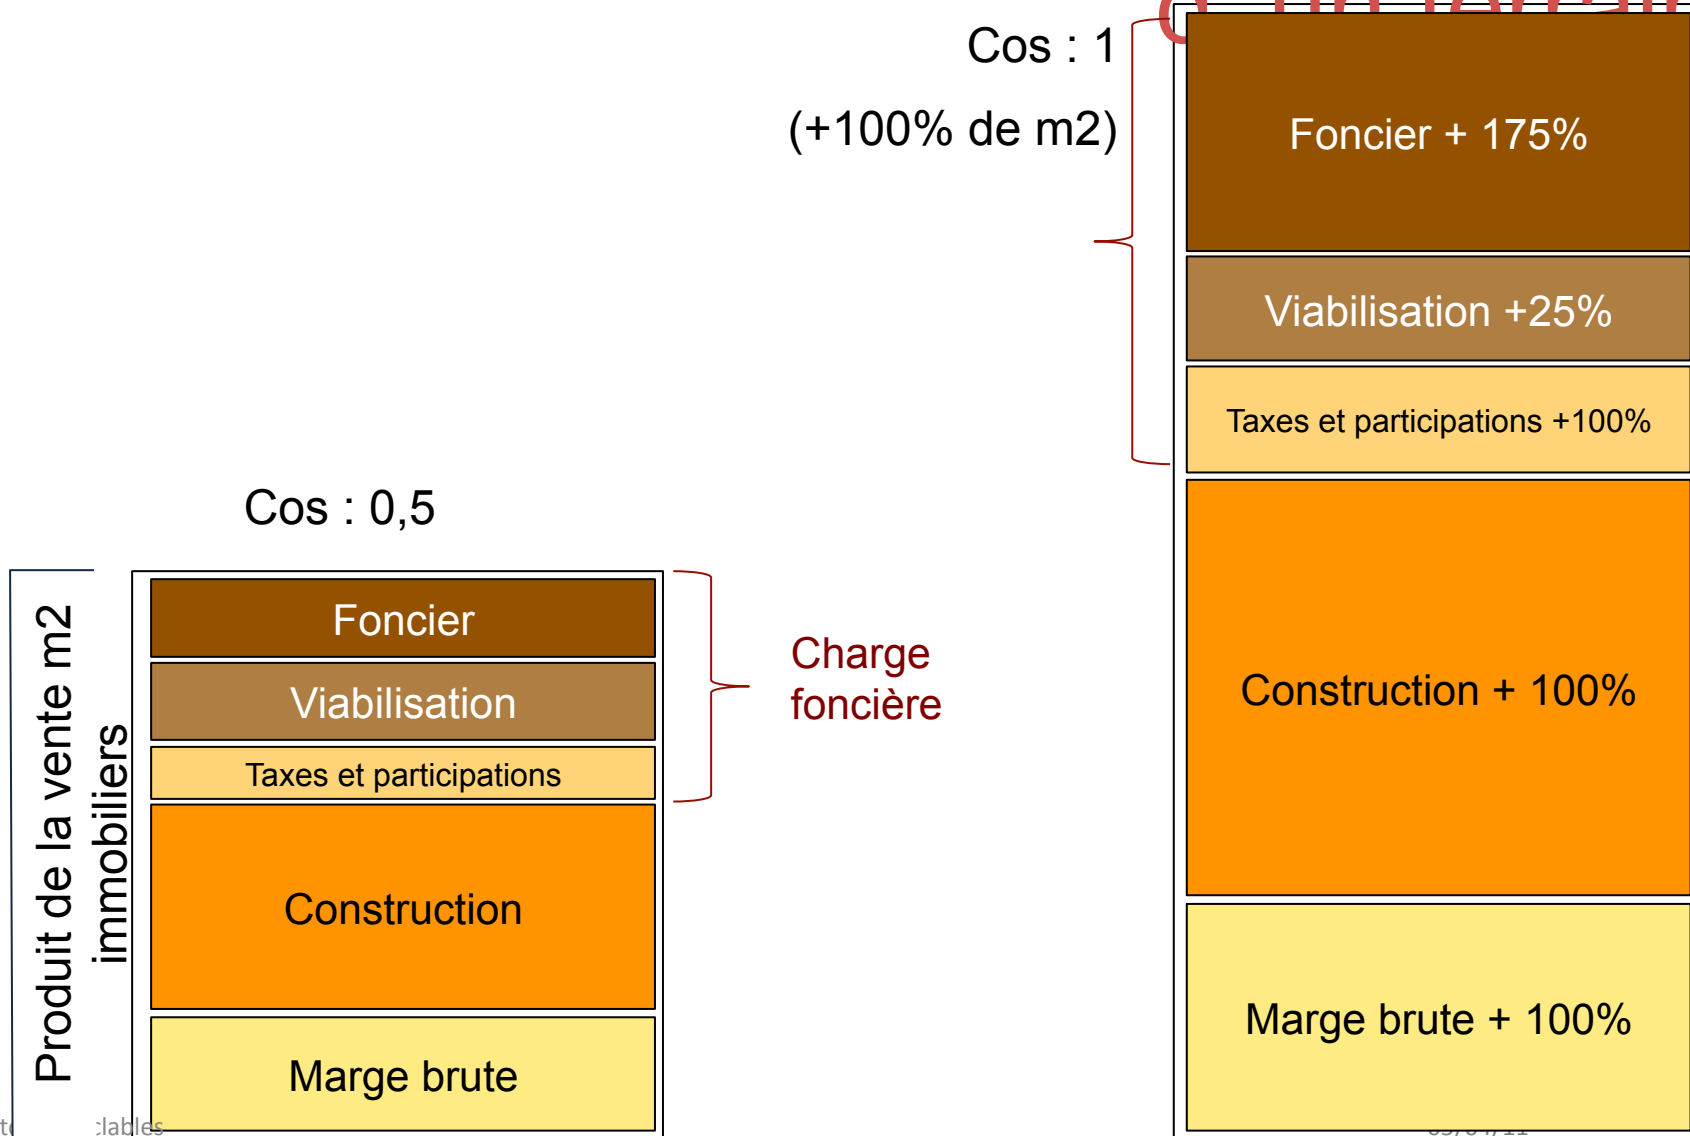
Cos : 1
(+100% de m2)

Foncier + 175%
Viabilisation +25%
Taxes et participations +100%
Construction + 100%
Marge brute + 100%

Cos : 0,5

Produit de la vente m2 immobiliers

Foncier
Viabilisation
Taxes et participations
Construction
Marge brute

Charge foncière

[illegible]lables